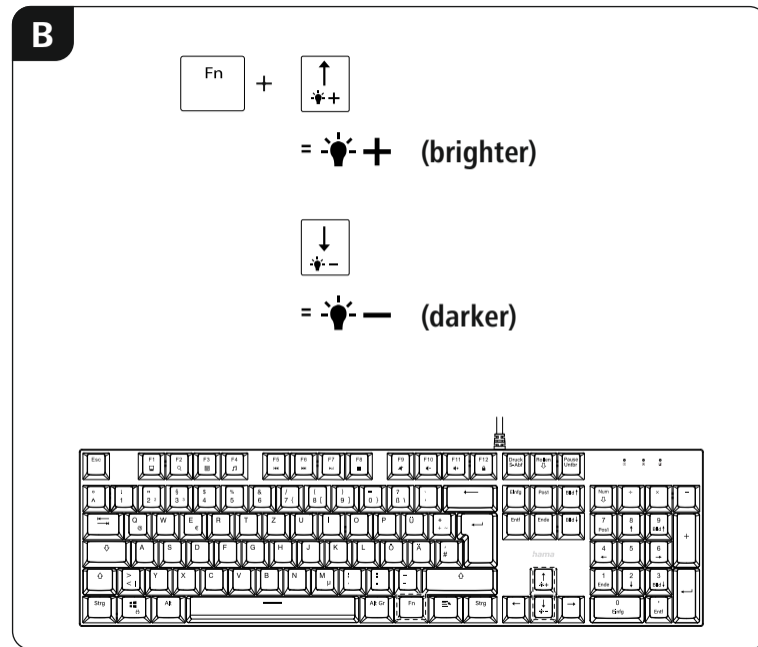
B

Fn + ↑

= + (brighter)

↓

= — (darker)

Esc F1 F2 F3 F4 F5 F6 F7 F8 F9 F10 F11 F12 Druck S-Abf Rollen Pause Untbr

^ 1 2 3 4 5 6 7 8 9 0 ß ´ ⟵ Einfg Pos1 Bild↑ Num / * −

Q W E R T Z U I O P Ü + Entf Ende Bild↓ 7 8 9 +

A S D F G H J K L Ö Ä # hama 4 5 6

Û > < Y X C V B N M , . - Û ↑ 1 2 3

Strg Alt Alt Gr Fn Strg ← ↓ → 0 Einfg Entf